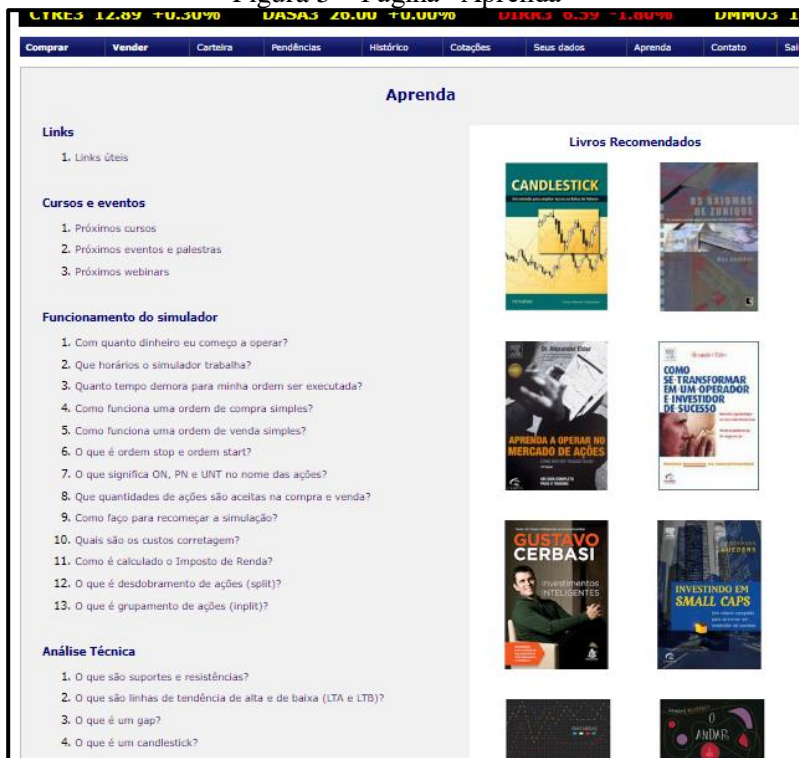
Figura 3 – Página "Aprenda"

CYRE3 12.89 +0.30% DASA3 26.00 +0.00% DIRR3 6.39 -1.80% DMMO3 1

Comprar Vender Carteira Pendências Histórico Cotações Seus dados Aprenda Contato Sai

Aprenda

Links

1. Links úteis

Cursos e eventos

1. Próximos cursos
2. Próximos eventos e palestras
3. Próximos webinars

Funcionamento do simulador

1. Com quanto dinheiro eu começo a operar?
2. Que horários o simulador trabalha?
3. Quanto tempo demora para minha ordem ser executada?
4. Como funciona uma ordem de compra simples?
5. Como funciona uma ordem de venda simples?
6. O que é ordem stop e ordem start?
7. O que significa ON, PN e UNT no nome das ações?
8. Que quantidades de ações são aceitas na compra e venda?
9. Como faço para recomeçar a simulação?
10. Quais são os custos corretagem?
11. Como é calculado o Imposto de Renda?
12. O que é desdobramento de ações (split)?
13. O que é grupamento de ações (inplit)?

Análise Técnica

1. O que são suportes e resistências?
2. O que são linhas de tendência de alta e de baixa (LTA e LTB)?
3. O que é um gap?
4. O que é um candlestick?

Livros Recomendados

CANDLESTICK

OS AXIOMAS DE ZURIQUE

Dr. Alexander Elder
APRENDA A OPERAR NO MERCADO DE AÇÕES

Alexander Elder
COMO SE TRANSFORMAR EM UM OPERADOR E INVESTIDOR DE SUCESSO

GUSTAVO CERBASI
Investimentos INTELIGENTES

INVESTINDO EM SMALL CAPS

O ANDAR